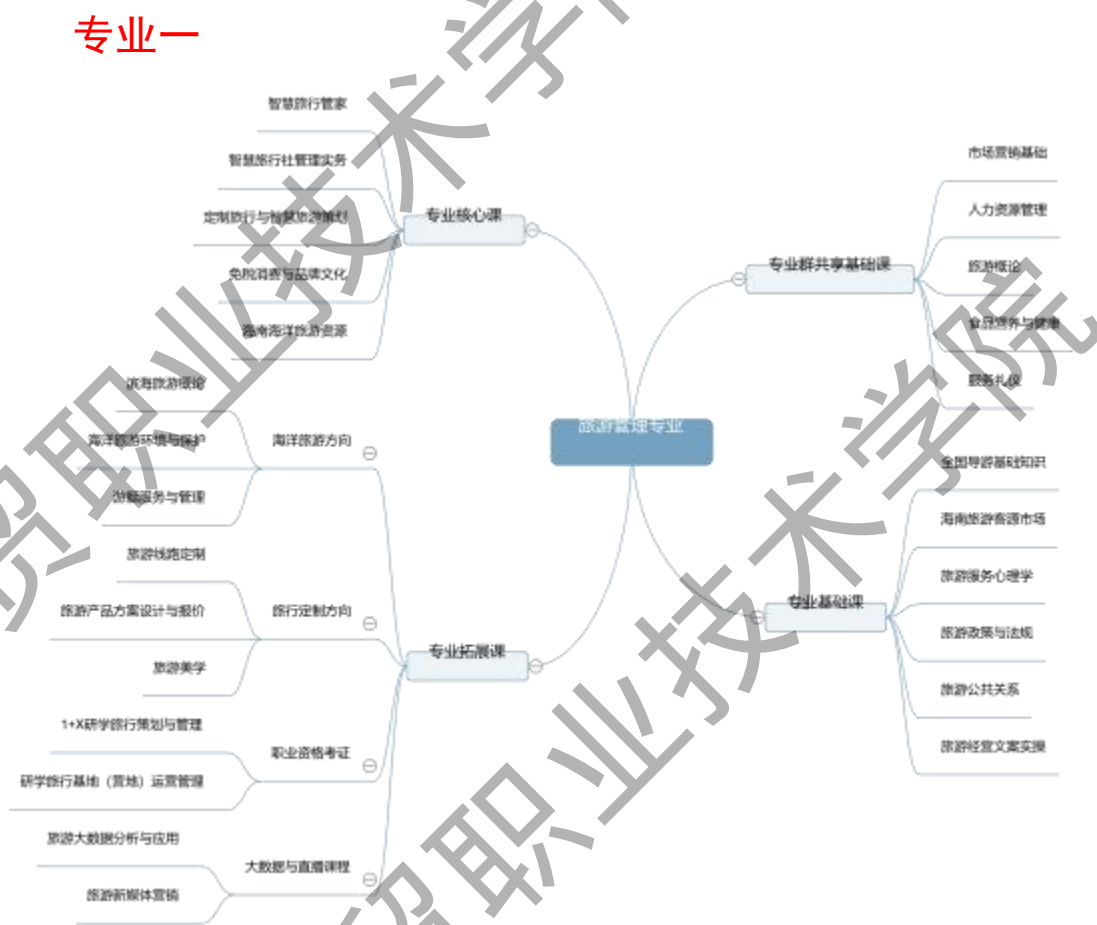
专业一

旅游管理专业

专业核心课
智慧旅行管家
智慧旅行社管理实务
定制旅行与智慧旅游策划
免税消费与品牌文化
海南海洋旅游资源

专业群共享基础课
市场营销基础
人力资源管理
旅游概论
食品营养与健康
服务礼仪

专业基础课
全国导游基础知识
海南旅游客源市场
旅游服务心理学
旅游政策与法规
旅游公共关系
旅游经营文案实操

专业拓展课
海洋旅游方向
滨海旅游概论
海洋旅游环境与保护
游艇服务与管理
旅行定制方向
旅游线路定制
旅游产品方案设计与报价
旅游美学
职业资格考证
1+X研学旅行策划与管理
研学旅行基地（营地）运营管理
大数据与直播课程
旅游大数据分析与应用
旅游新媒体营销

学术技业职贸
学术技业职贸
学术技业职贸